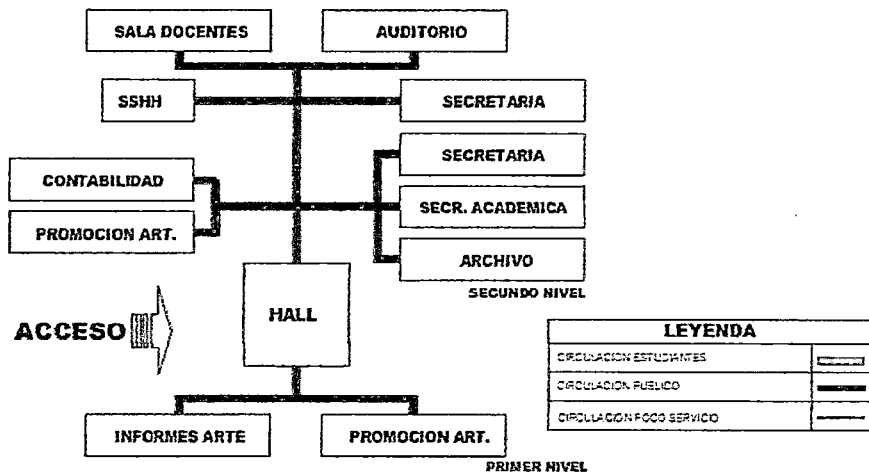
SALA DOCENTES

AUDITORIO

SSHH

SECRETARIA

SECRETARIA

CONTABILIDAD

SECR. ACADEMICA

PROMOCION ART.

ARCHIVO

SEGUNDO NIVEL

ACCESO

HALL

| LEYENDA | |
|---|---|
| CIRCULACION ESTUDIANTES | |
| CIRCULACION PUBLICO | |
| CIRCULACION POCO SERVICIO | |

INFORMES ARTE

PROMOCION ART.

PRIMER NIVEL